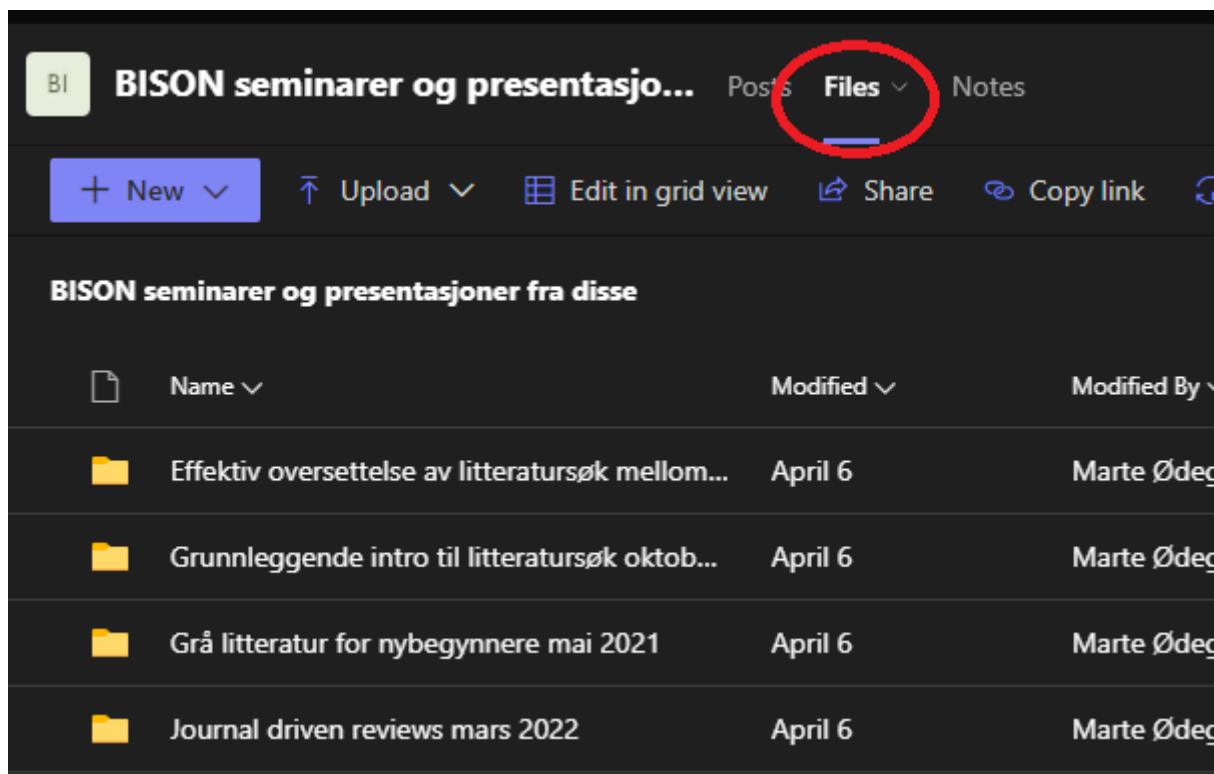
BI BISON seminarer og presentasjo... Posts Files Notes

+ New Upload Edit in grid view Share Copy link

BISON seminarer og presentasjoner fra disse

| Name | Modified | Modified By |
|---|---|---|
| Effektiv oversettelse av litteratursøk mellom... | April 6 | Marte Øde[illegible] |
| Grunnleggende intro til litteratursøk oktob... | April 6 | Marte Øde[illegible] |
| Grå litteratur for nybegynnere mai 2021 | April 6 | Marte Øde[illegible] |
| Journal driven reviews mars 2022 | April 6 | Marte Øde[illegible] |